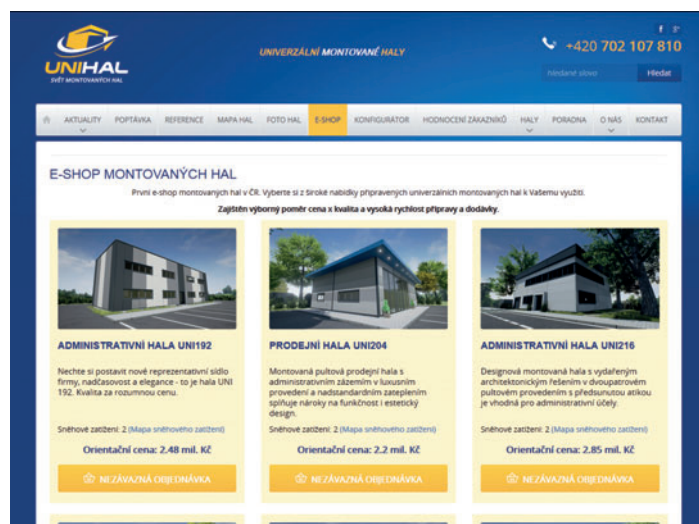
UNIHAL
SVĚT MONTOVANÝCH HAL

UNIVERZÁLNÍ MONTOVANÉ HALY

f g+

+420 702 107 810

hledané slovo Hledat

AKTUALITY POPTÁVKA REFERENCE MAPA HAL FOTO HAL E-SHOP KONFIGURÁTOR HODNOCENÍ ZÁKAZNÍKŮ HALY PORADNA O NÁS KONTAKT

E-SHOP MONTOVANÝCH HAL

První e-shop montovaných hal v ČR. Vyberte si z široké nabídky připravených univerzálních montovaných hal k Vašemu využití.

Zajištěn výborný poměr cena x kvalita a vysoká rychlost přípravy a dodávky.

ADMINISTRATIVNÍ HALA UNI192

Nechte si postavit nové reprezentativní sídlo firmy, nadčasovost a elegance - to je hala UNI 192. Kvalita za rozumnou cenu.

Sněhové zatížení: 2 (Mapa sněhového zatížení)

Orientační cena: 2.48 mil. Kč

NEZÁVAZNÁ OBJEDNÁVKA

PRODEJNÍ HALA UNI204

Montovaná pultová prodejní hala s administrativním zázemím v luxusním provedení a nadstandardním zateplením splňuje nároky na funkčnost i estetický design.

Sněhové zatížení: 2 (Mapa sněhového zatížení)

Orientační cena: 2.2 mil. Kč

NEZÁVAZNÁ OBJEDNÁVKA

ADMINISTRATIVNÍ HALA UNI216

Designová montovaná hala s vydařeným architektonickým řešením v dvoupatrovém pultovém provedením s předsunutou atikou je vhodná pro administrativní účely.

Sněhové zatížení: 2 (Mapa sněhového zatížení)

Orientační cena: 2.85 mil. Kč

NEZÁVAZNÁ OBJEDNÁVKA